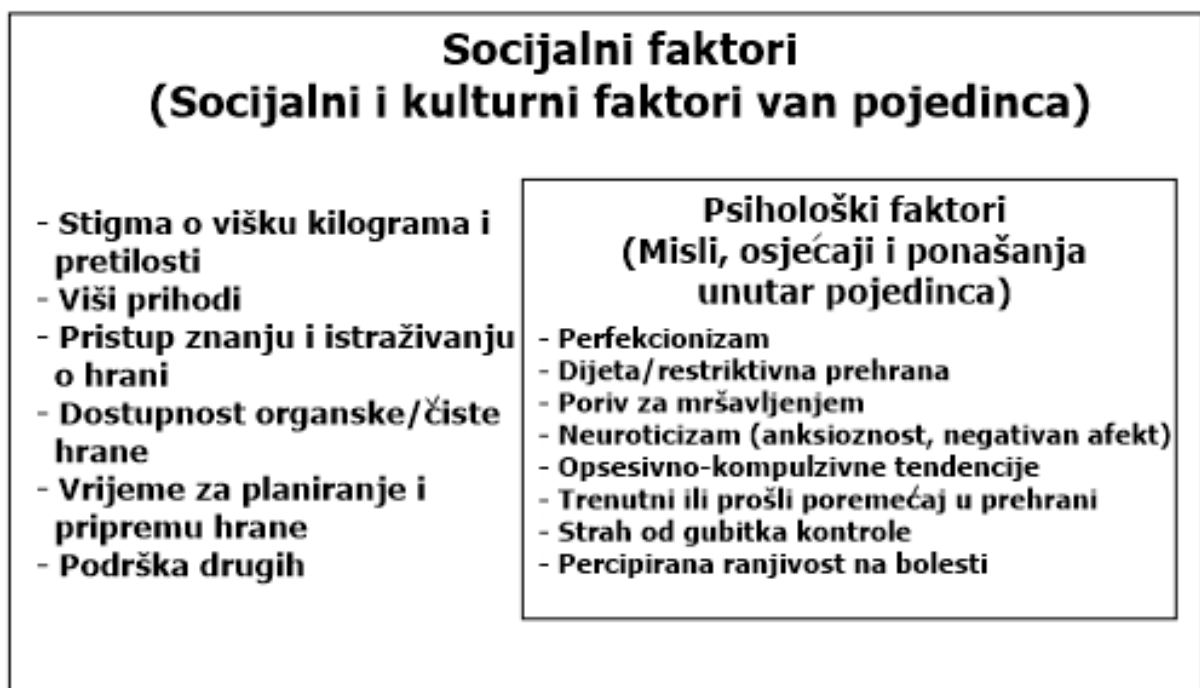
Socijalni faktori
(Socijalni i kulturni faktori van pojedinca)

- Stigma o višku kilograma i pretilosti
- Viši prihodi
- Pristup znanju i istraživanju o hrani
- Dostupnost organske/čiste hrane
- Vrijeme za planiranje i pripremu hrane
- Podrška drugih

Psihološki faktori
(Misli, osjećaji i ponašanja unutar pojedinca)

- Perfekcionizam
- Dijeta/restriktivna prehrana
- Poriv za mršavljenjem
- Neuroticizam (anksioznost, negativan afekt)
- Opsesivno-kompulzivne tendencije
- Trenutni ili prošli poremećaj u prehrani
- Strah od gubitka kontrole
- Percipirana ranjivost na bolesti